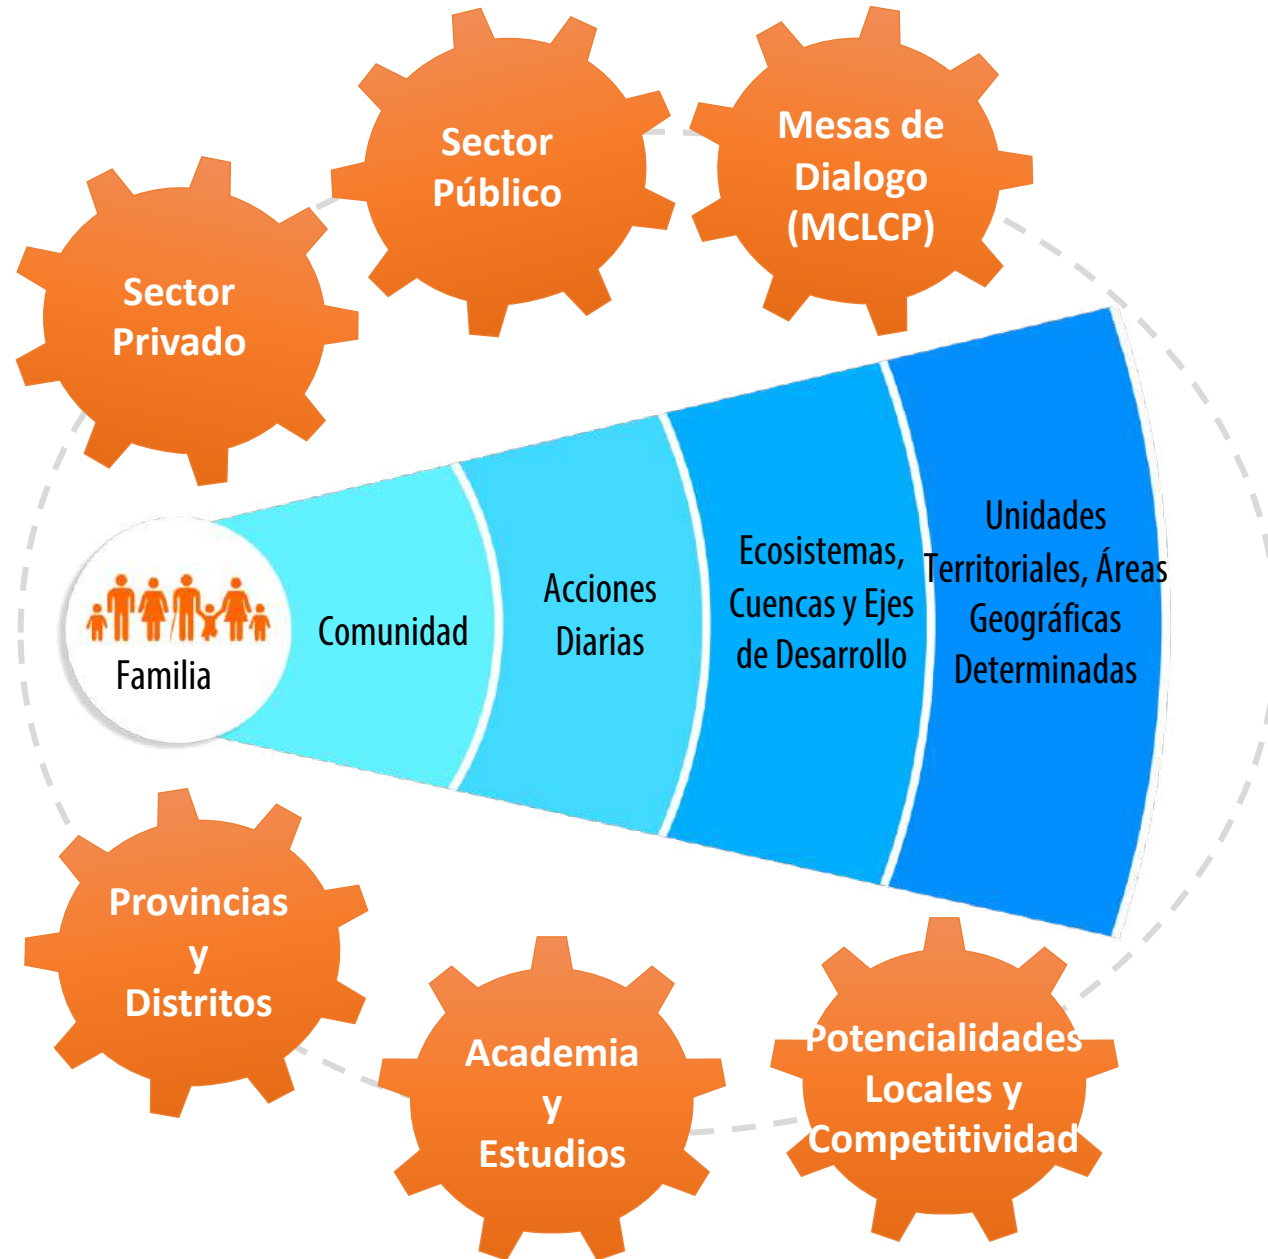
Sector Público

Mesas de Dialogo (MCLCP)

Sector Privado

Familia

Comunidad

Acciones Diarias

Ecosistemas, Cuencas y Ejes de Desarrollo

Unidades Territoriales, Áreas Geográficas Determinadas

Provincias y Distritos

Academia y Estudios

Potencialidades Locales y Competitividad